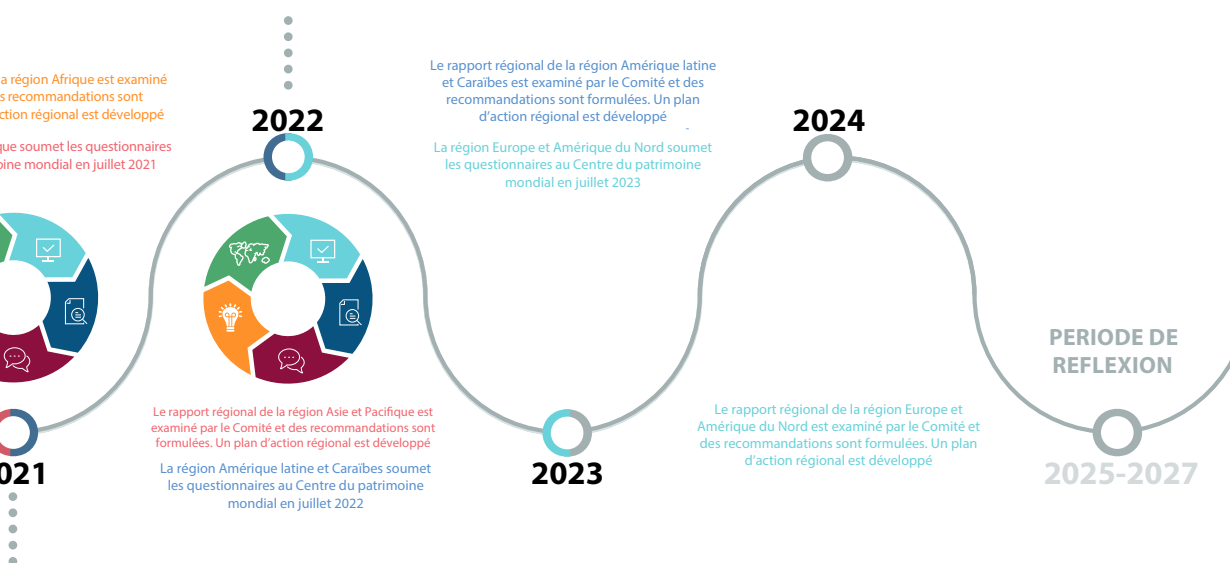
a région Afrique est examiné
es recommandations sont
action régional est développé

ique soumet les questionnaires
oine mondial en juillet 2021

021

2022

Le rapport régional de la région Asie et Pacifique est examiné par le Comité et des recommandations sont formulées. Un plan d'action régional est développé

La région Amérique latine et Caraïbes soumet les questionnaires au Centre du patrimoine mondial en juillet 2022

Le rapport régional de la région Amérique latine et Caraïbes est examiné par le Comité et des recommandations sont formulées. Un plan d'action régional est développé

La région Europe et Amérique du Nord soumet les questionnaires au Centre du patrimoine mondial en juillet 2023

2023

2024

Le rapport régional de la région Europe et Amérique du Nord est examiné par le Comité et des recommandations sont formulées. Un plan d'action régional est développé

PERIODE DE REFLEXION

2025-2027